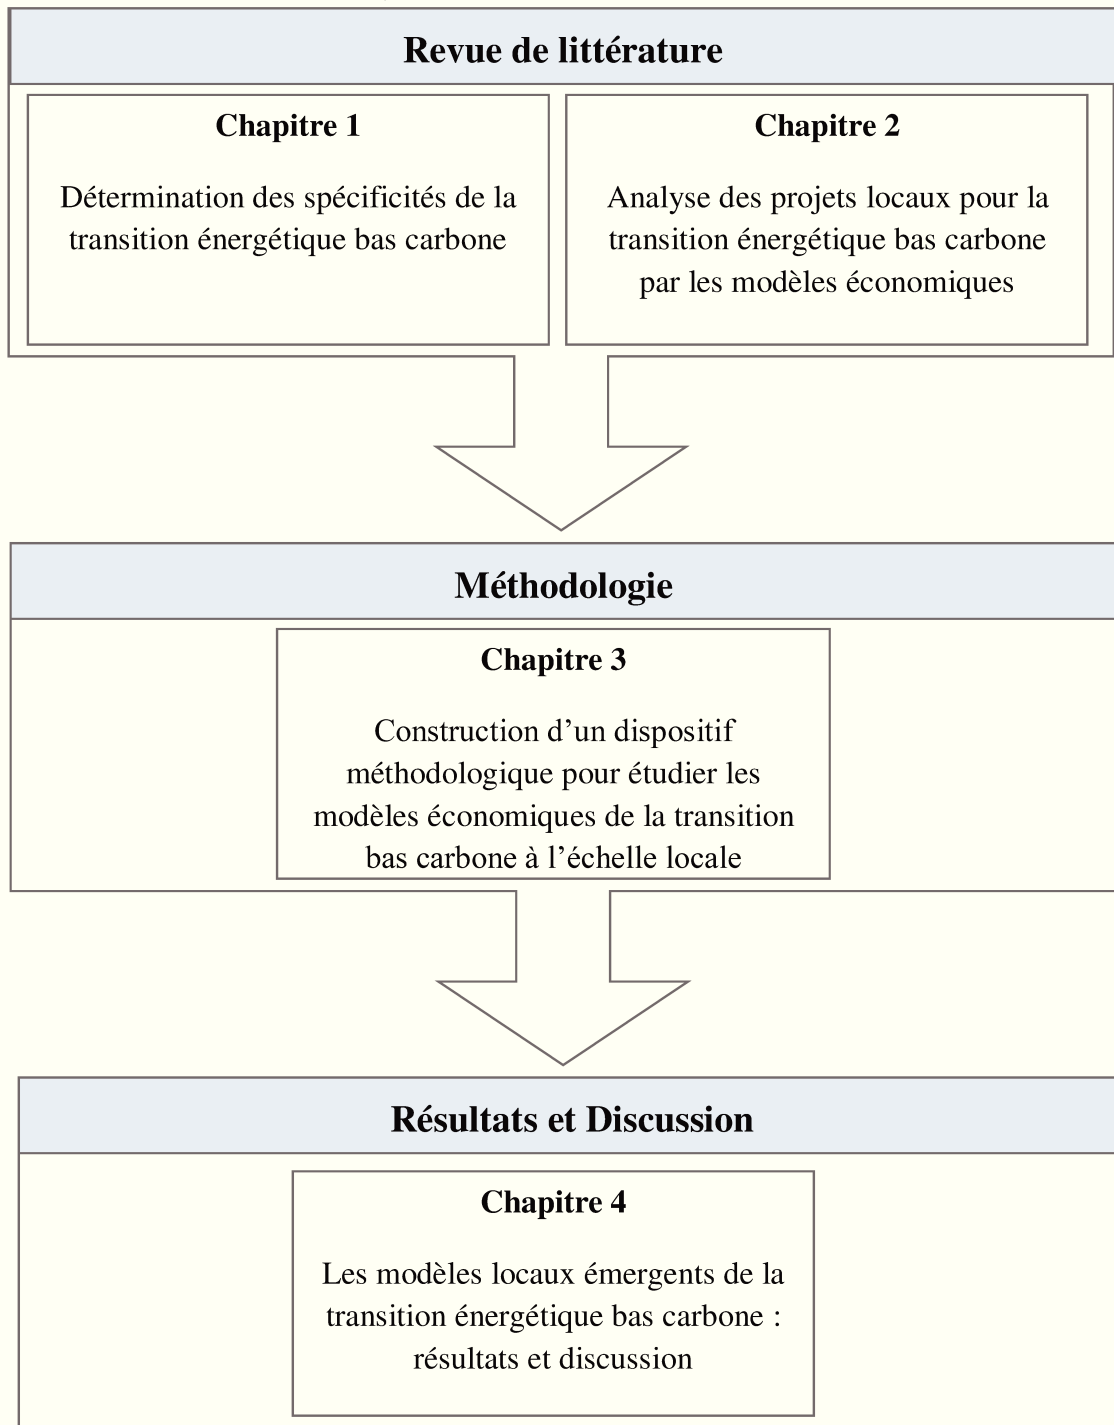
Revue de littérature

Chapitre 1

Détermination des spécificités de la transition énergétique bas carbone

Chapitre 2

Analyse des projets locaux pour la transition énergétique bas carbone par les modèles économiques

Méthodologie

Chapitre 3

Construction d’un dispositif méthodologique pour étudier les modèles économiques de la transition bas carbone à l’échelle locale

Résultats et Discussion

Chapitre 4

Les modèles locaux émergents de la transition énergétique bas carbone : résultats et discussion